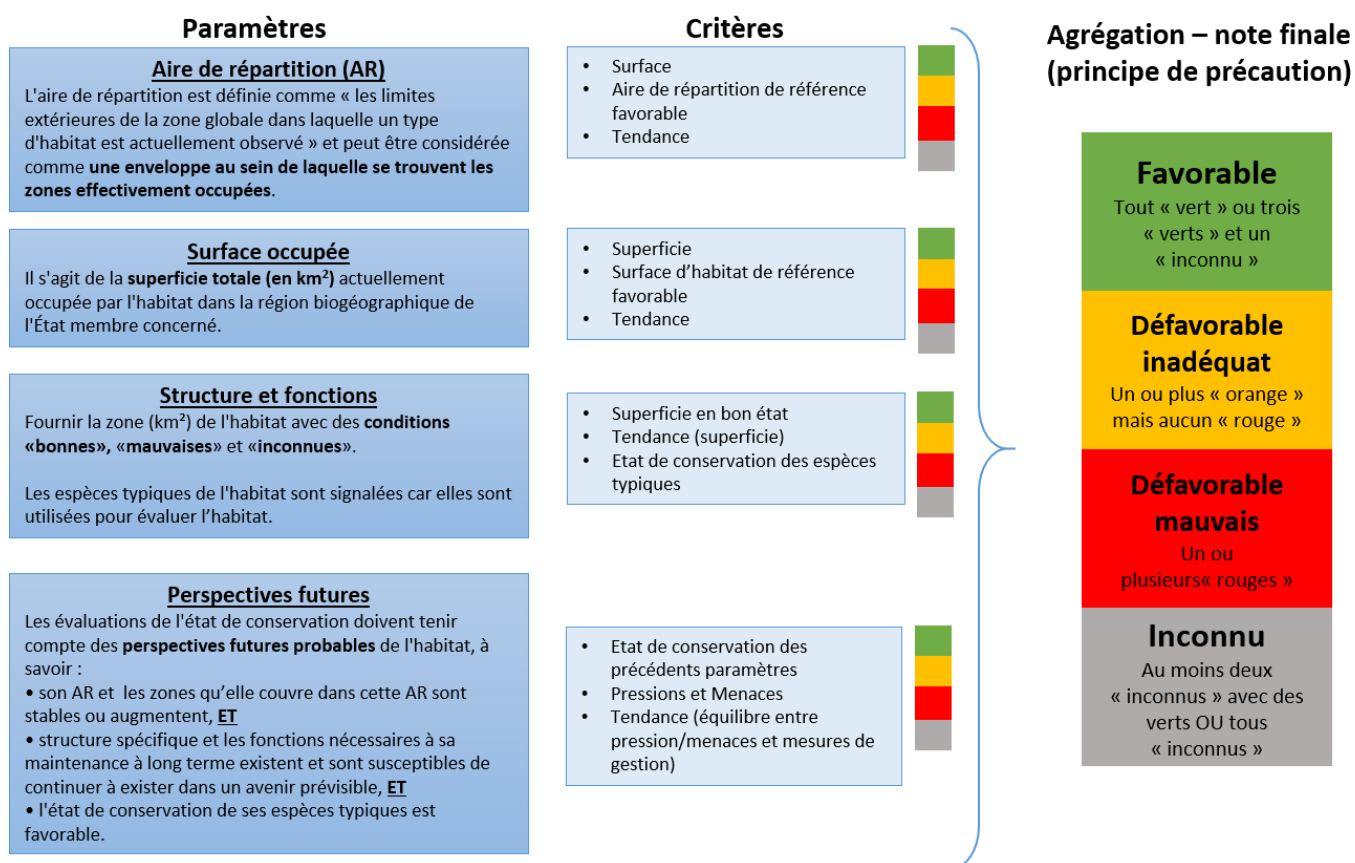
Paramètres

Aire de répartition (AR)
L'aire de répartition est définie comme « les limites extérieures de la zone globale dans laquelle un type d'habitat est actuellement observé » et peut être considérée comme une enveloppe au sein de laquelle se trouvent les zones effectivement occupées.

Surface occupée
Il s'agit de la superficie totale (en km²) actuellement occupée par l'habitat dans la région biogéographique de l'État membre concerné.

Structure et fonctions
Fournir la zone (km²) de l'habitat avec des conditions «bonnes», «mauvaises» et «inconnues».

Les espèces typiques de l'habitat sont signalées car elles sont utilisées pour évaluer l'habitat.

Perspectives futures
Les évaluations de l'état de conservation doivent tenir compte des perspectives futures probables de l'habitat, à savoir :
• son AR et les zones qu'elle couvre dans cette AR sont stables ou augmentent, ET
• structure spécifique et les fonctions nécessaires à sa maintenance à long terme existent et sont susceptibles de continuer à exister dans un avenir prévisible, ET
• l'état de conservation de ses espèces typiques est favorable.

Critères

• Surface
• Aire de répartition de référence favorable
• Tendance

• Superficie
• Surface d'habitat de référence favorable
• Tendance

• Superficie en bon état
• Tendance (superficie)
• Etat de conservation des espèces typiques

• Etat de conservation des précédents paramètres
• Pressions et Menaces
• Tendance (équilibre entre pression/menaces et mesures de gestion)

Agrégation – note finale (principe de précaution)

Favorable
Tout « vert » ou trois « verts » et un « inconnu »

Défavorable inadéquat
Un ou plus « orange » mais aucun « rouge »

Défavorable mauvais
Un ou plusieurs« rouges »

Inconnu
Au moins deux « inconnus » avec des verts OU tous « inconnus »